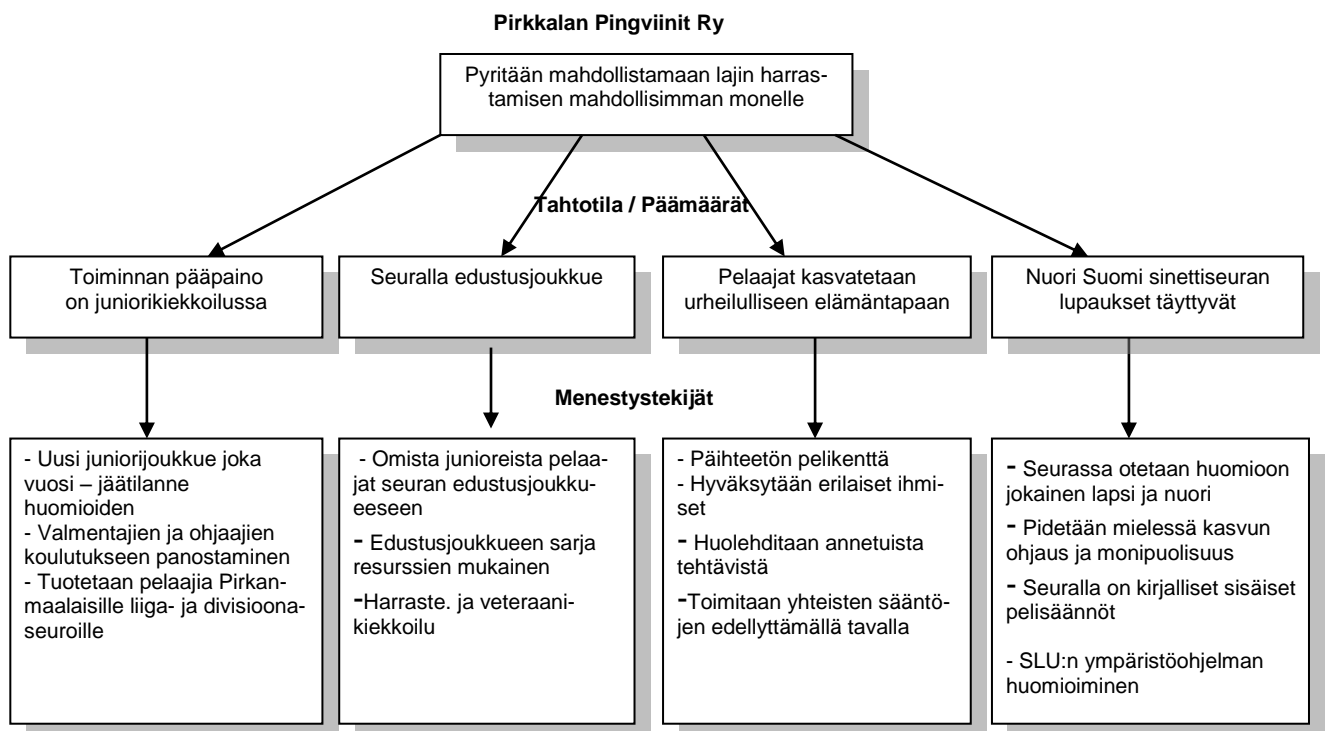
Pirkkalan Pingviinit Ry

Pyritään mahdollistamaan lajin harrastamisen mahdollisimman monelle

Tahtotila / Päämäärät

Toiminnan pääpaino on juniorikiekkoilussa

Seuralla edustusjoukkue

Pelaajat kasvatetaan urheilulliseen elämäntapaan

Nuori Suomi sinettiseuran lupaukset täyttyvät

Menestystekijät

- Uusi juniorijoukkue joka vuosi – jäätilanne huomioiden
- Valmentajien ja ohjaajien koulutukseen panostaminen
- Tuotetaan pelaajia Pirkanmaalaisille liiga- ja divisioonaseuroille

- Omista junioreista pelaajat seuran edustusjoukkueeseen
- Edustusjoukkueen sarja resurssien mukainen
-Harraste. ja veteraanikiekkoilu

- Päihteetön pelikenttä
- Hyväksytään erilaiset ihmiset
- Huolehditaan annetuista tehtävistä
-Toimitaan yhteisten sääntöjen edellyttämällä tavalla

- Seurassa otetaan huomioon jokainen lapsi ja nuori
- Pidetään mielessä kasvun ohjaus ja monipuolisuus
- Seuralla on kirjalliset sisäiset pelisäännöt

- SLU:n ympäristöohjelman huomioiminen